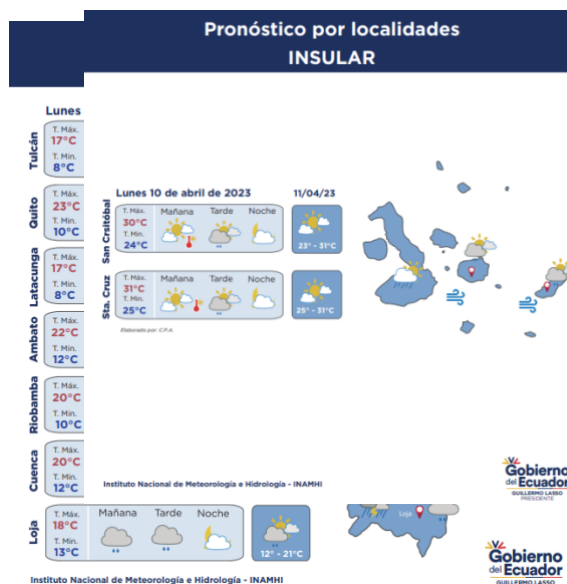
Pronóstico por localidades
INSULAR

Lunes

Tulcán
T. Máx.
17°C
T. Mín.
8°C

Quito
T. Máx.
23°C
T. Mín.
10°C

Latacunga
T. Máx.
17°C
T. Mín.
8°C

Ambato
T. Máx.
22°C
T. Mín.
12°C

Riobamba
T. Máx.
20°C
T. Mín.
10°C

Cuenca
T. Máx.
20°C
T. Mín.
12°C

Lunes 10 de abril de 2023
11/04/23

San Crsitóbal
T. Máx.
30°C
T. Mín.
24°C
Mañana
Tarde
Noche
23° - 31°C

Sta. Cruz
T. Máx.
31°C
T. Mín.
25°C
Mañana
Tarde
Noche
25° - 31°C

Elaborado por: C.P.A.

Instituto Nacional de Meteorología e Hidrología - INAMHI

Gobierno del Ecuador
GUILLERMO LASSO
PRESIDENTE

Loja
T. Máx.
18°C
T. Mín.
13°C
Mañana
Tarde
Noche
12° - 21°C

Loja

Instituto Nacional de Meteorología e Hidrología - INAMHI

Gobierno del Ecuador
GUILLERMO LASSO